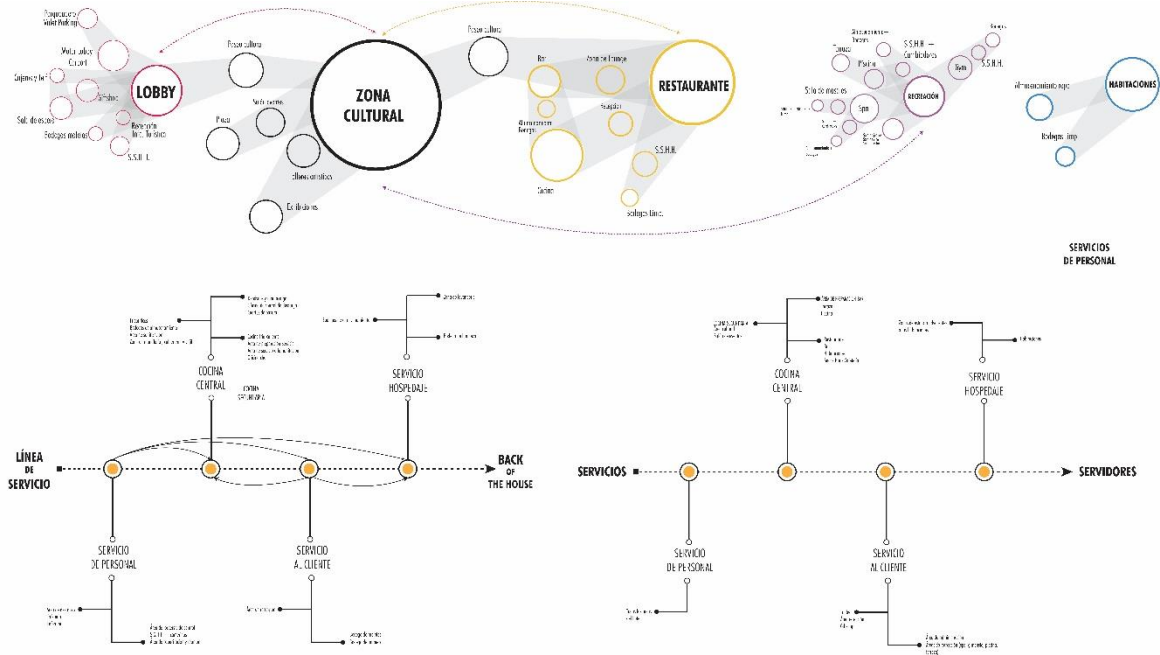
Paqueteria y Valet Parking
Mostradores Counter
Lobby
Sala de estar
Bodegas maletas
Recepción Info. Turística
S.S.H.H.
LOBBY
Paseo cultural
Museo
Paseo
Sala Exposiciones
Auditorio
Exhibiciones
ZONA CULTURAL
Paseo cultural
Bar
Zona de Lounge
Almacenamiento Energía
Recepción
Cocina
RESTAURANTE
S.S.H.H.
Bodegas lim.
Almacenamiento — Terraza
Terraza
S.S.H.H. — Camerinos
Bodega
Sala de masajes
Spa
Piscina
Gym
S.S.H.H.
RECREACIÓN
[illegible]
Almacenamiento ropa
HABITACIONES
Bodegas limp.
SERVICIOS DE PERSONAL

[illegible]
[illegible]
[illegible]
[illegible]
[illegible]
COCINA CENTRAL
COCINA SECUNDARIA
SERVICIO HOSPEDAJE
LÍNEA DE SERVICIO
BACK OF THE HOUSE
SERVICIO DE PERSONAL
SERVICIO AL CLIENTE
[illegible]
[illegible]
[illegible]
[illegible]

SERVICIOS
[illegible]
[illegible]
COCINA CENTRAL
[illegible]
SERVICIO HOSPEDAJE
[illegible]
SERVIDORES
SERVICIO DE PERSONAL
SERVICIO AL CLIENTE
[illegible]
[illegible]
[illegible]